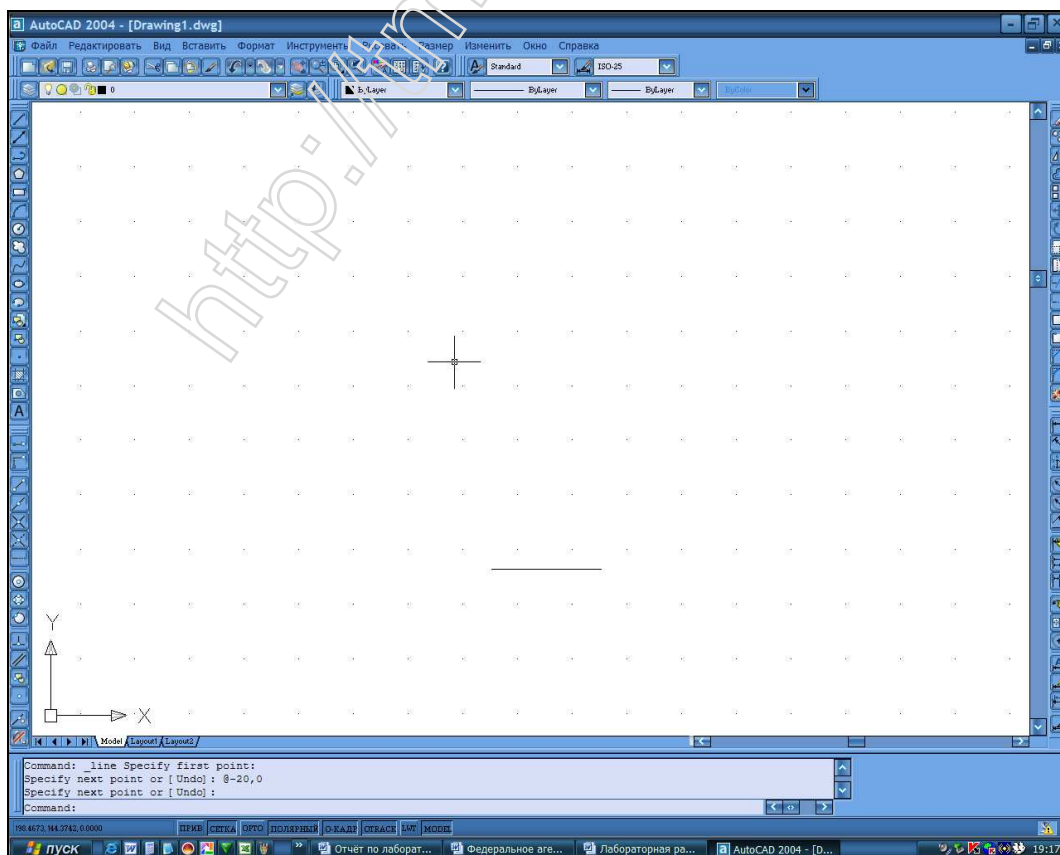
AutoCAD 2004 - [Drawing1.dwg]

Файл Редактировать Вид Вставить Формат Инструменты Рисовать Размер Изменить Окно Справка

Standard ISO-25

0 ByLayer ByLayer ByLayer ByColor

Y

X

Model Layout1 Layout2

Command: _line Specify first point:
Specify next point or [ Undo]: @-20,0
Specify next point or [ Undo]:
Command:

198.4673, 144.3742, 0.0000 ПРИВ СЕТКА ОРТО ПОЛЯРНЫЙ О-КАДР OTRACK LWT MODEL

пуск Отчёт по лаборат... Федеральное аге... Лабораторная ра... AutoCAD 2004 - [D... 19:17